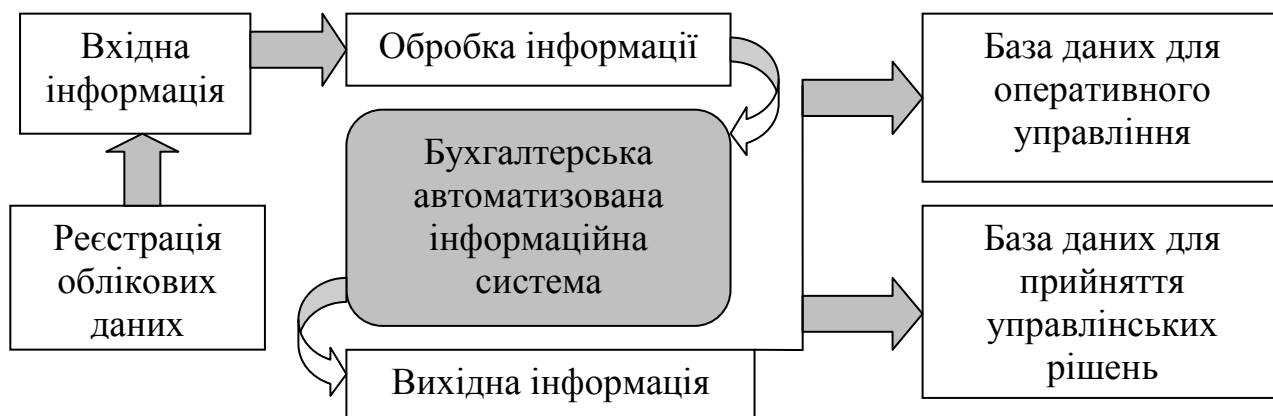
Вхідна інформація

Обробка інформації

База даних для оперативного управління

Бухгалтерська автоматизована інформаційна система

Реєстрація облікових даних

База даних для прийняття управлінських рішень

Вихідна інформація